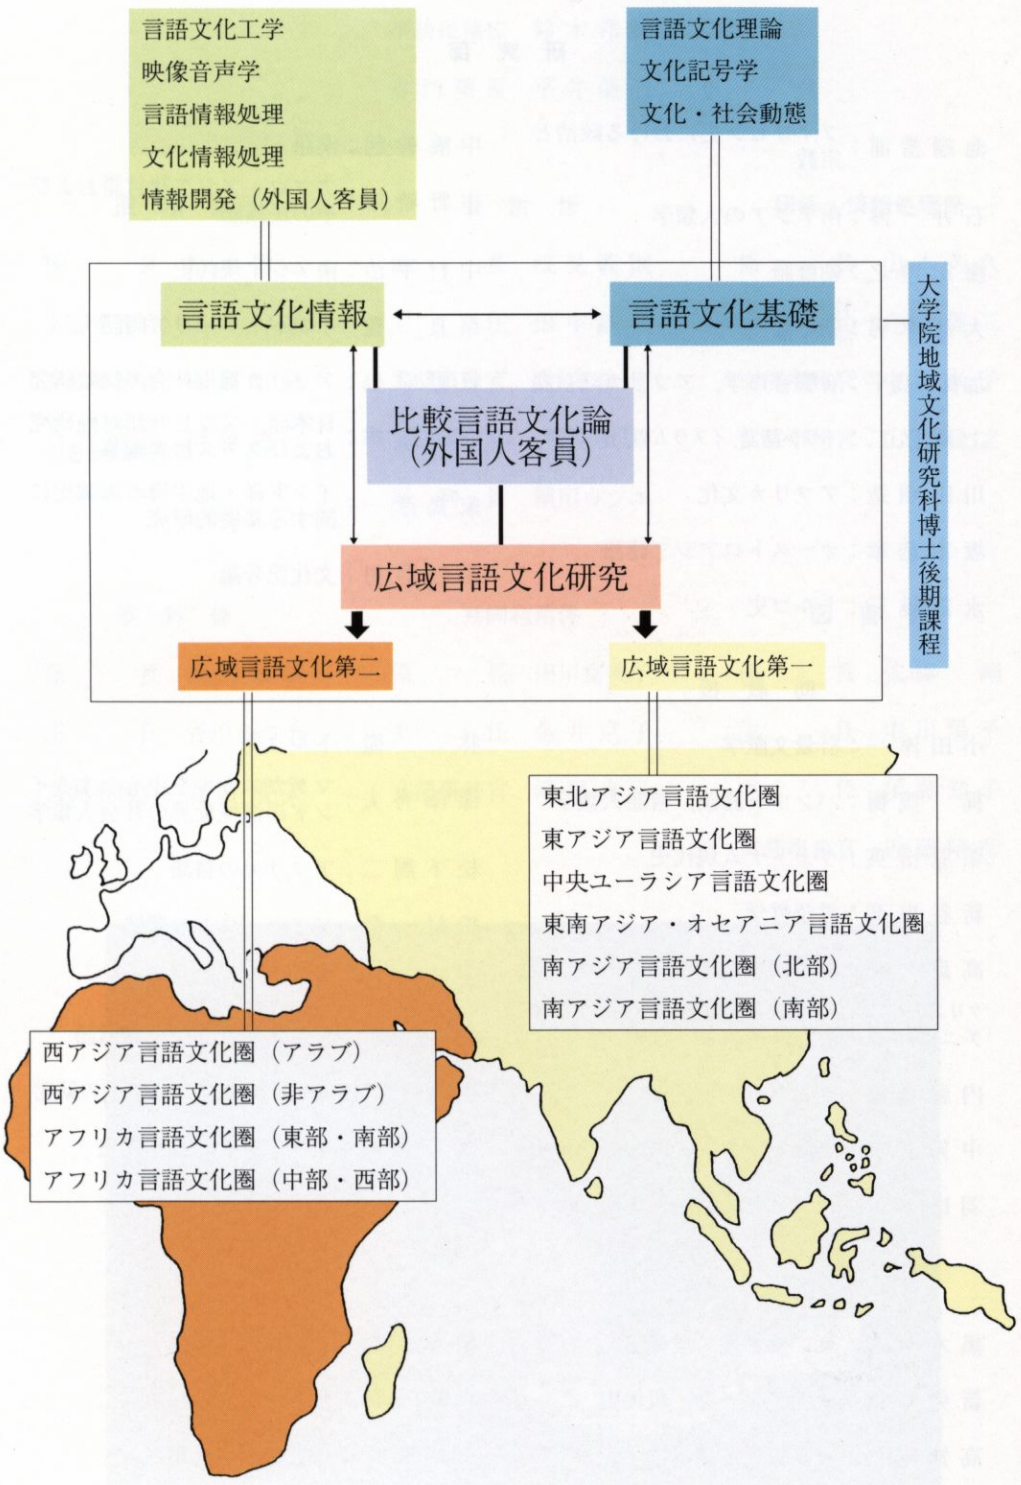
言語文化工学
映像音声学
言語情報処理
文化情報処理
情報開発（外国人客員）

言語文化理論
文化記号学
文化・社会動態

大学院地域文化研究科博士後期課程

言語文化情報

言語文化基礎

比較言語文化論
（外国人客員）

広域言語文化研究

広域言語文化第二

広域言語文化第一

東北アジア言語文化圏
東アジア言語文化圏
中央ユーラシア言語文化圏
東南アジア・オセアニア言語文化圏
南アジア言語文化圏（北部）
南アジア言語文化圏（南部）

西アジア言語文化圏（アラブ）
西アジア言語文化圏（非アラブ）
アフリカ言語文化圏（東部・南部）
アフリカ言語文化圏（中部・西部）